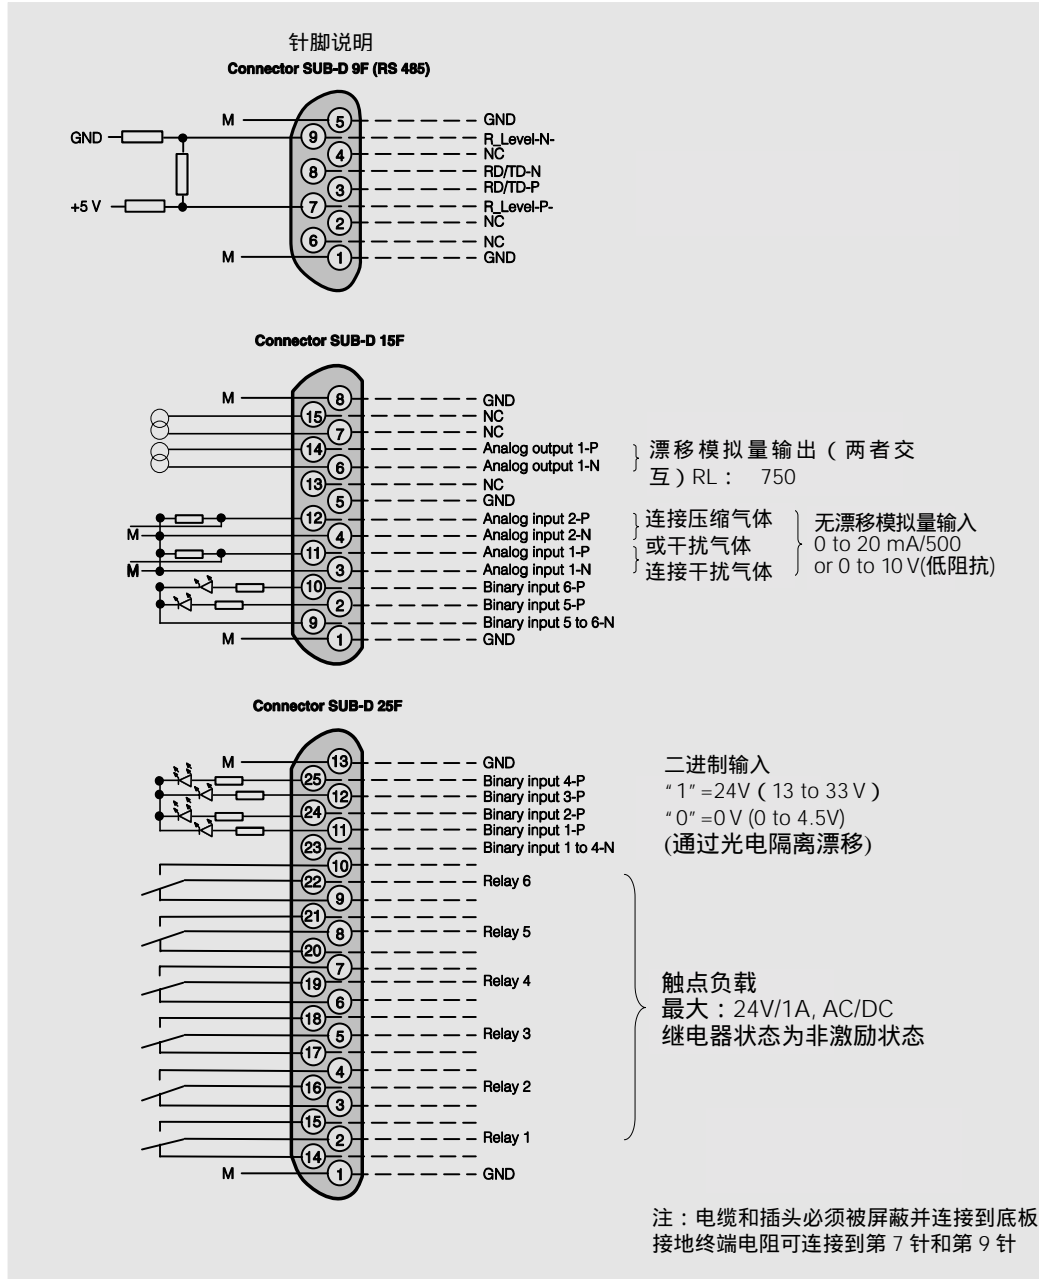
针脚说明
Connector SUB-D 9F (RS 485)

GND
+5 V
M
M
5
9
4
8
3
7
2
6
1
GND
R_Level-N-
NC
RD/TD-N
RD/TD-P
R_Level-P-
NC
NC
GND

Connector SUB-D 15F

M
M
M
M
8
15
7
14
6
13
5
12
4
11
3
10
2
9
1
GND
NC
NC
Analog output 1-P
Analog output 1-N
NC
GND
Analog input 2-P
Analog input 2-N
Analog input 1-P
Analog input 1-N
Binary input 6-P
Binary input 5-P
Binary input 5 to 6-N
GND

漂移模拟量输出（两者交互）RL： 750

连接压缩气体或干扰气体
连接干扰气体

无漂移模拟量输入
0 to 20 mA/500
or 0 to 10 V(低阻抗)

Connector SUB-D 25F

M
M
13
25
12
24
11
23
10
22
9
21
8
20
7
19
6
18
5
17
4
16
3
15
2
14
1
GND
Binary input 4-P
Binary input 3-P
Binary input 2-P
Binary input 1-P
Binary input 1 to 4-N
Relay 6
Relay 5
Relay 4
Relay 3
Relay 2
Relay 1
GND

二进制输入
“1”=24V（13 to 33 V）
“0”=0 V (0 to 4.5V)
(通过光电隔离漂移)

触点负载
最大：24V/1A, AC/DC
继电器状态为非激励状态

注：电缆和插头必须被屏蔽并连接到底板
接地终端电阻可连接到第 7 针和第 9 针